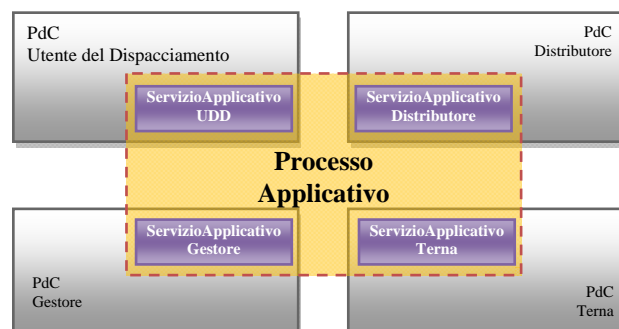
PdC
Utente del Dispacciamento

PdC
Distributore

ServizioApplicativo
UDD

ServizioApplicativo
Distributore

Processo
Applicativo

ServizioApplicativo
Gestore

ServizioApplicativo
Terna

PdC
Gestore

PdC
Terna